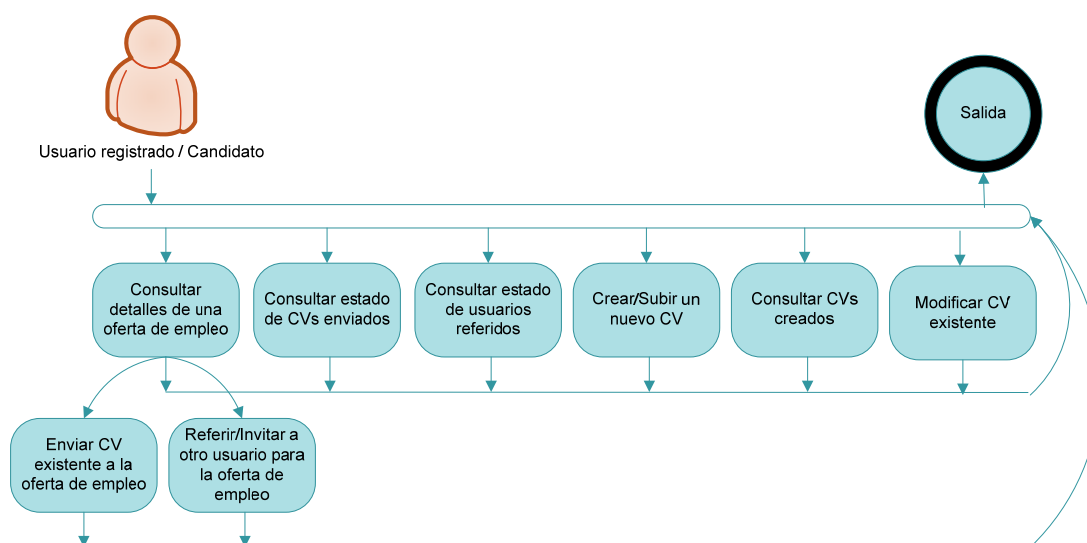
Usuario registrado / Candidato

Salida

Consultar detalles de una oferta de empleo

Consultar estado de CVs enviados

Consultar estado de usuarios referidos

Crear/Subir un nuevo CV

Consultar CVs creados

Modificar CV existente

Enviar CV existente a la oferta de empleo

Referir/Invitar a otro usuario para la oferta de empleo